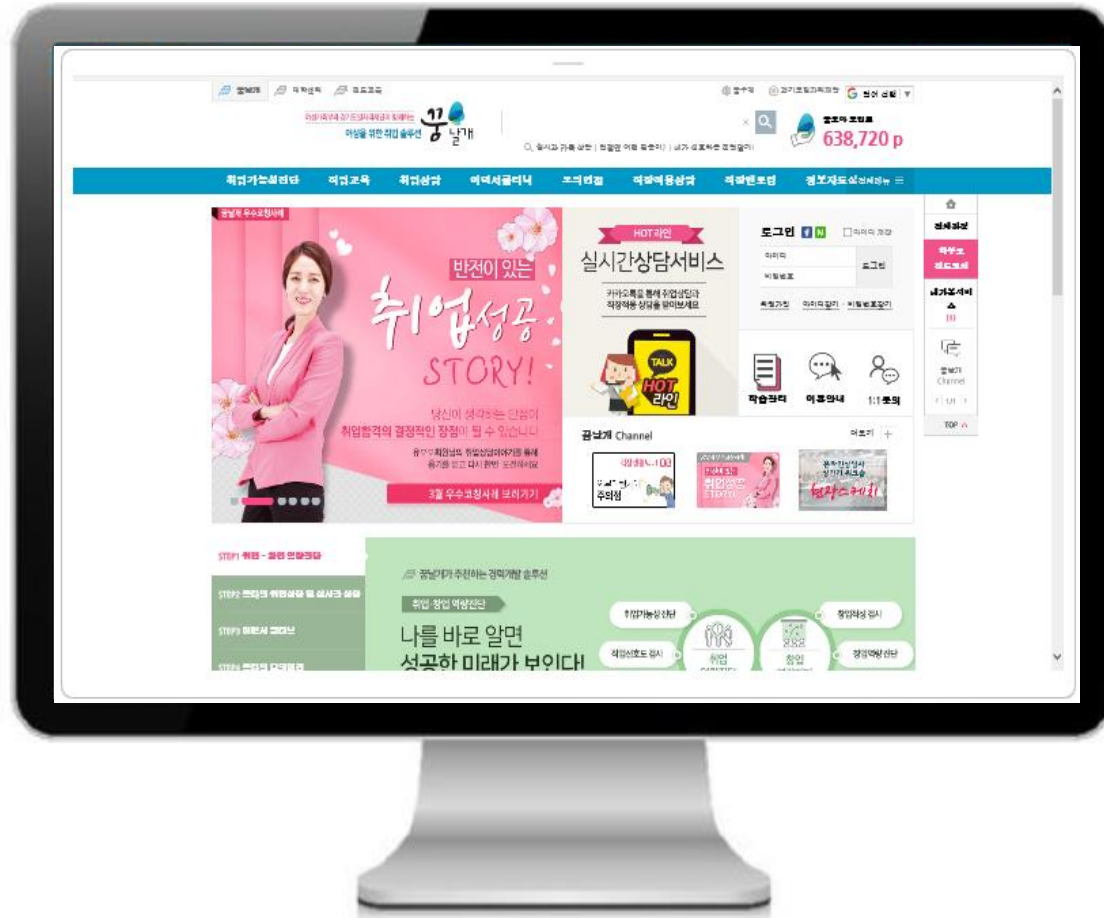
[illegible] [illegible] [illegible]

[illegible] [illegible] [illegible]

여성을 위한 취업 솔루션 꿈날개

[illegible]

638,720 p

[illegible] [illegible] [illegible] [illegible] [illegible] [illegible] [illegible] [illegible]

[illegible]

반전이 있는 취업성공 STORY!

당신이 생각하는 단점이 취업합격의 결정적인 장점이 될 수 있습니다

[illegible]

3월 우수코칭사례 보러가기

HOT라인

실시간상담서비스

카카오톡을 통해 취업상담과 직장적응 상담을 받아보세요

TALK HOT 라인

로그인

로그인

학습관리 이용안내 1:1문의

꿈날개 Channel

더보기 +

주의점

취업성공 STORY

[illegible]

전체과정

TOP

STEP1 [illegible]

STEP2 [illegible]

STEP3 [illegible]

STEP4 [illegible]

꿈날개가 추천하는 경력개발 솔루션

취업·창업 역량진단

나를 바로 알면 성공한 미래가 보인다!

취업가능성진단

직업선호도 검사

창업적성 검사

창업역량진단

취업

창업